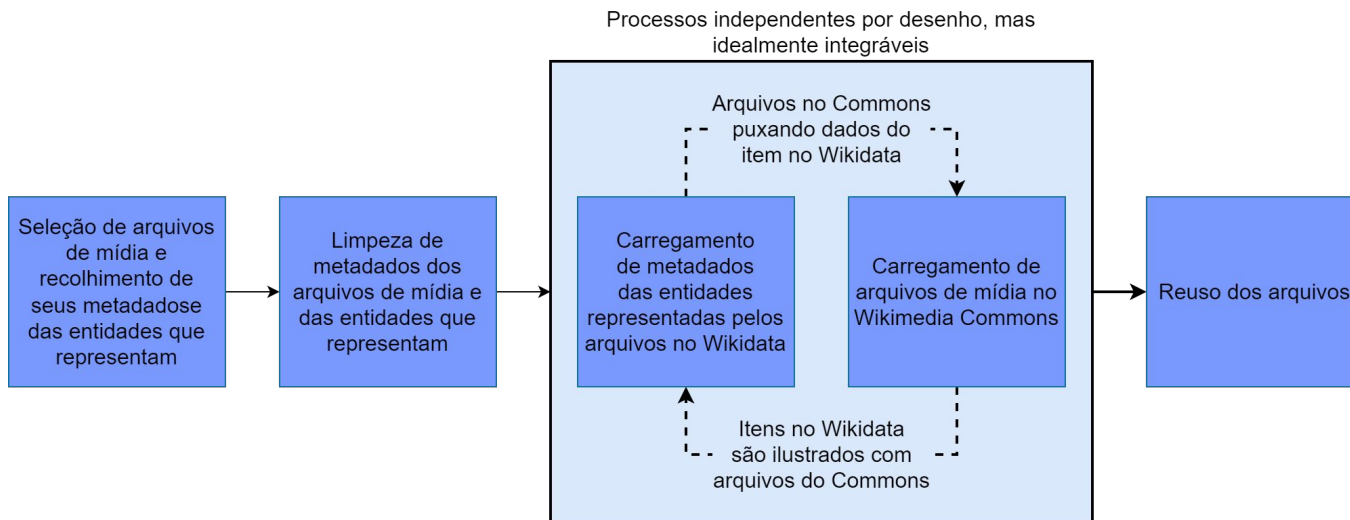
Processos independentes por desenho, mas idealmente integráveis

Arquivos no Commons puxando dados do item no Wikidata

Seleção de arquivos de mídia e recolhimento de seus metadadose das entidades que representam

Limpeza de metadados dos arquivos de mídia e das entidades que representam

Carregamento de metadados das entidades representadas pelos arquivos no Wikidata

Carregamento de arquivos de mídia no Wikimedia Commons

Reuso dos arquivos

Itens no Wikidata são ilustrados com arquivos do Commons